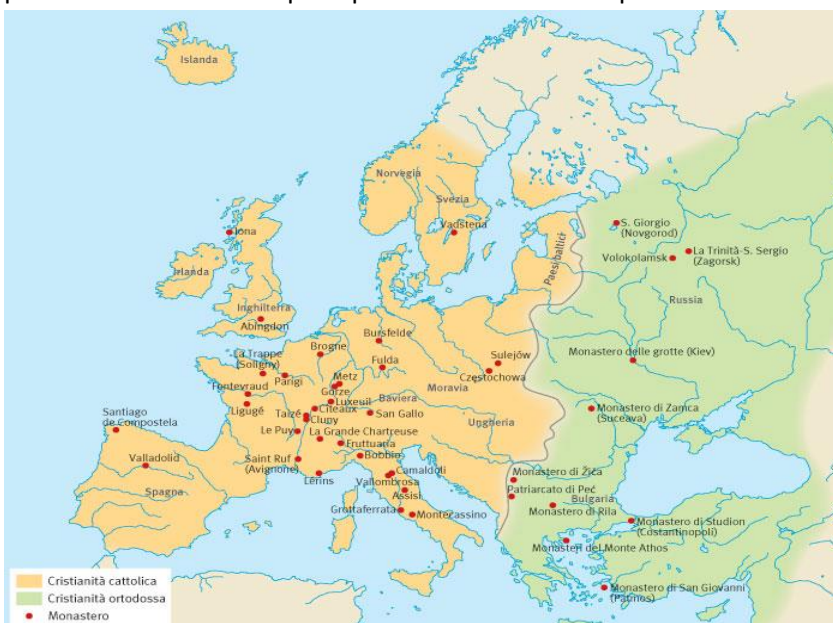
Islanda

Norvegia

Svezia

Vadstena

Iona

Irlanda

Inghilterra

Abingdon

Paesi baltici

S. Giorgio (Novgorod)

Volokolamsk

La Trinità-S. Sergio (Zagorsk)

Russia

Bursfelde

Brogne

Fulda

Sulejów

Częstochowa

Moravia

Monastero delle grotte (Kiev)

La Trappe (Soligny)

Parigi

Metz

Gorze

Luxeuil

Baviera

Fontevraud

Ligugé

Taizé

Cîteaux

Cluny

San Gallo

Ungheria

Monastero di Zamca (Suceava)

Santiago de Compostela

Le Puy

La Grande Chartreuse

Fruttuaria

Bobbio

Saint Ruf (Avignone)

Valladolid

Lérins

Camaldoli

Vallombrosa

Assisi

Spagna

Grottaferrata

Montecassino

Monastero di Žiča

Patriarcato di Peć

Bulgaria

Monastero di Rila

Monastero di Studion (Costantinopoli)

Monasteri del Monte Athos

Monastero di San Giovanni (Patmos)

Cristianità cattolica

Cristianità ortodossa

Monastero